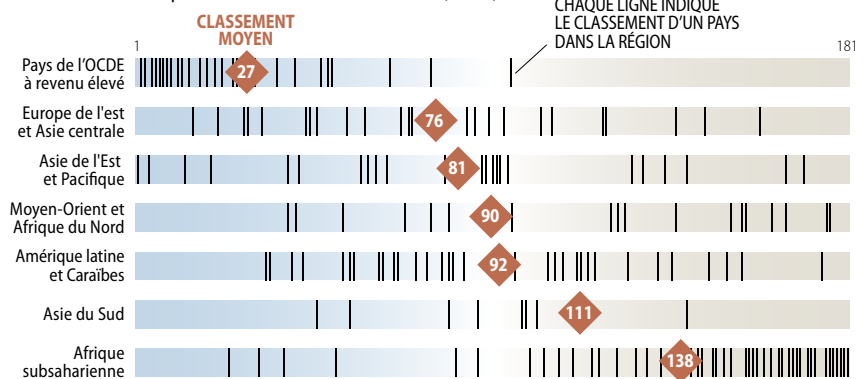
CLASSEMENT MOYEN

CHAQUE LIGNE INDIQUE LE CLASSEMENT D'UN PAYS DANS LA RÉGION

1

181

Pays de l'OCDE à revenu élevé 27

Europe de l'est et Asie centrale 76

Asie de l'Est et Pacifique 81

Moyen-Orient et Afrique du Nord 90

Amérique latine et Caraïbes 92

Asie du Sud 111

Afrique subsaharienne 138